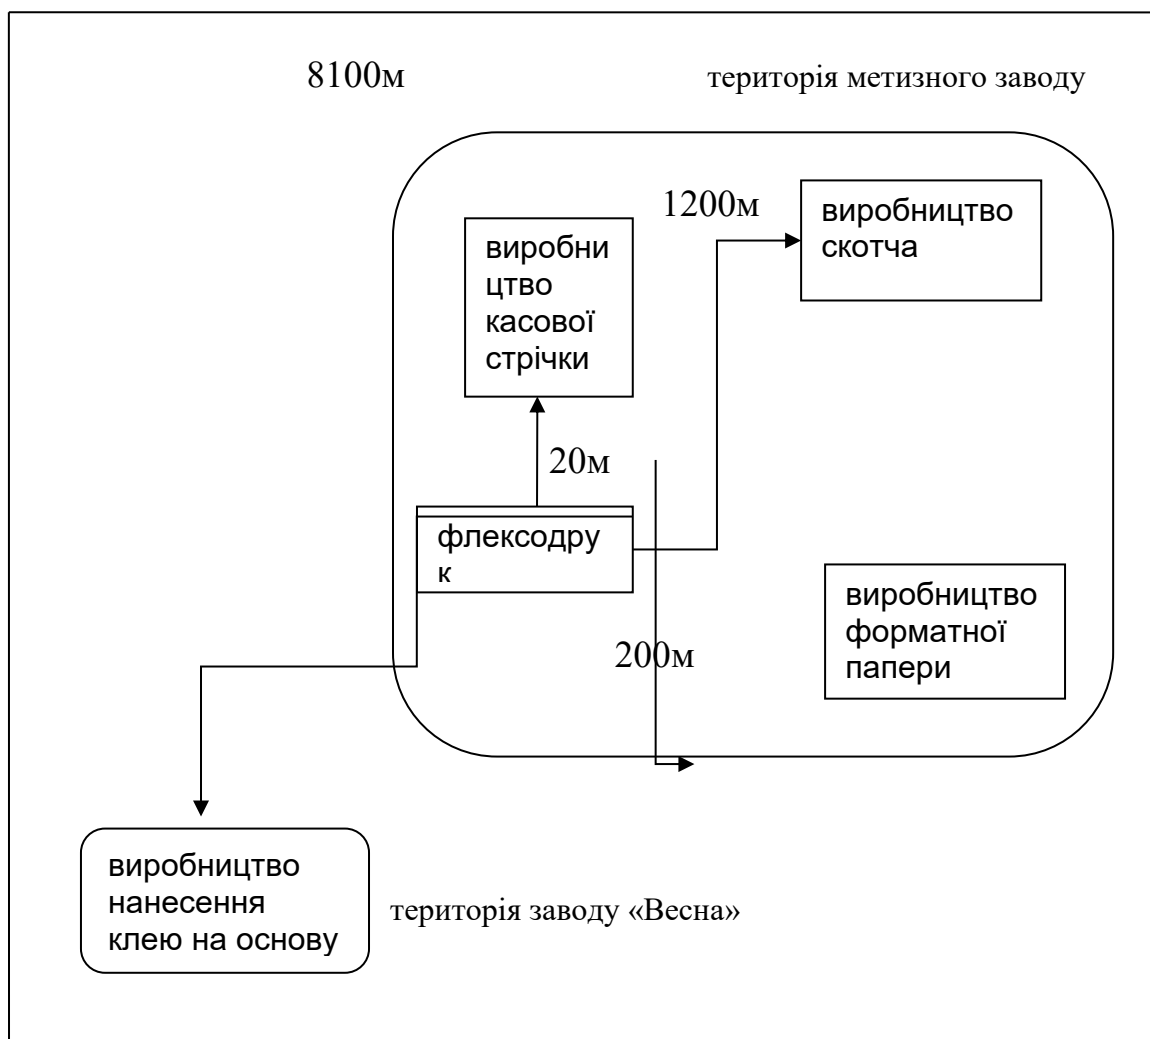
8100м

територія метизного заводу

1200м

виробництво скотча

виробництво касової стрічки

20м

флексодрук

виробництво форматної папери

200м

виробництво нанесення клею на основу

територія заводу «Весна»